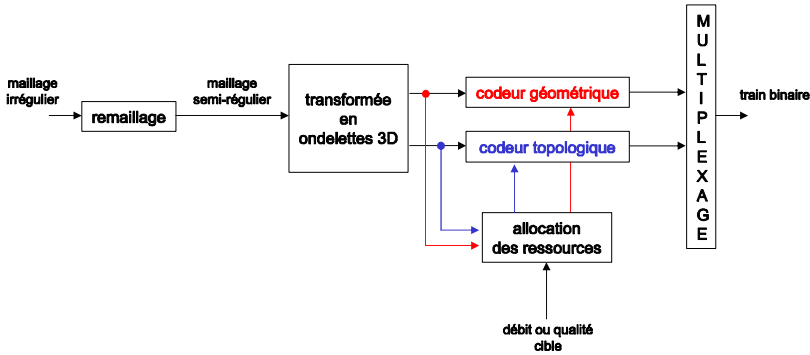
maillage irrégulier

remaillage

maillage semi-régulier

transformée en ondelettes 3D

codeur géométrique

codeur topologique

allocation des ressources

débit ou qualité cible

MULTIPLEXAGE

train binaire